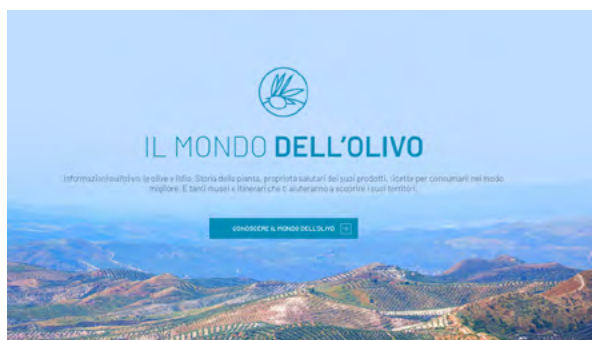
IL MONDO DELL'OLIVO

Informazioni sull'olivo, le olive e l'olio. Storia della pianta, proprietà salutari dei suoi prodotti, ricette per consumarli nel modo migliore. E tanti musei e itinerari che ci aiuteranno a scoprire i suoi territori.

CONOSCERE IL MONDO DELL'OLIVO